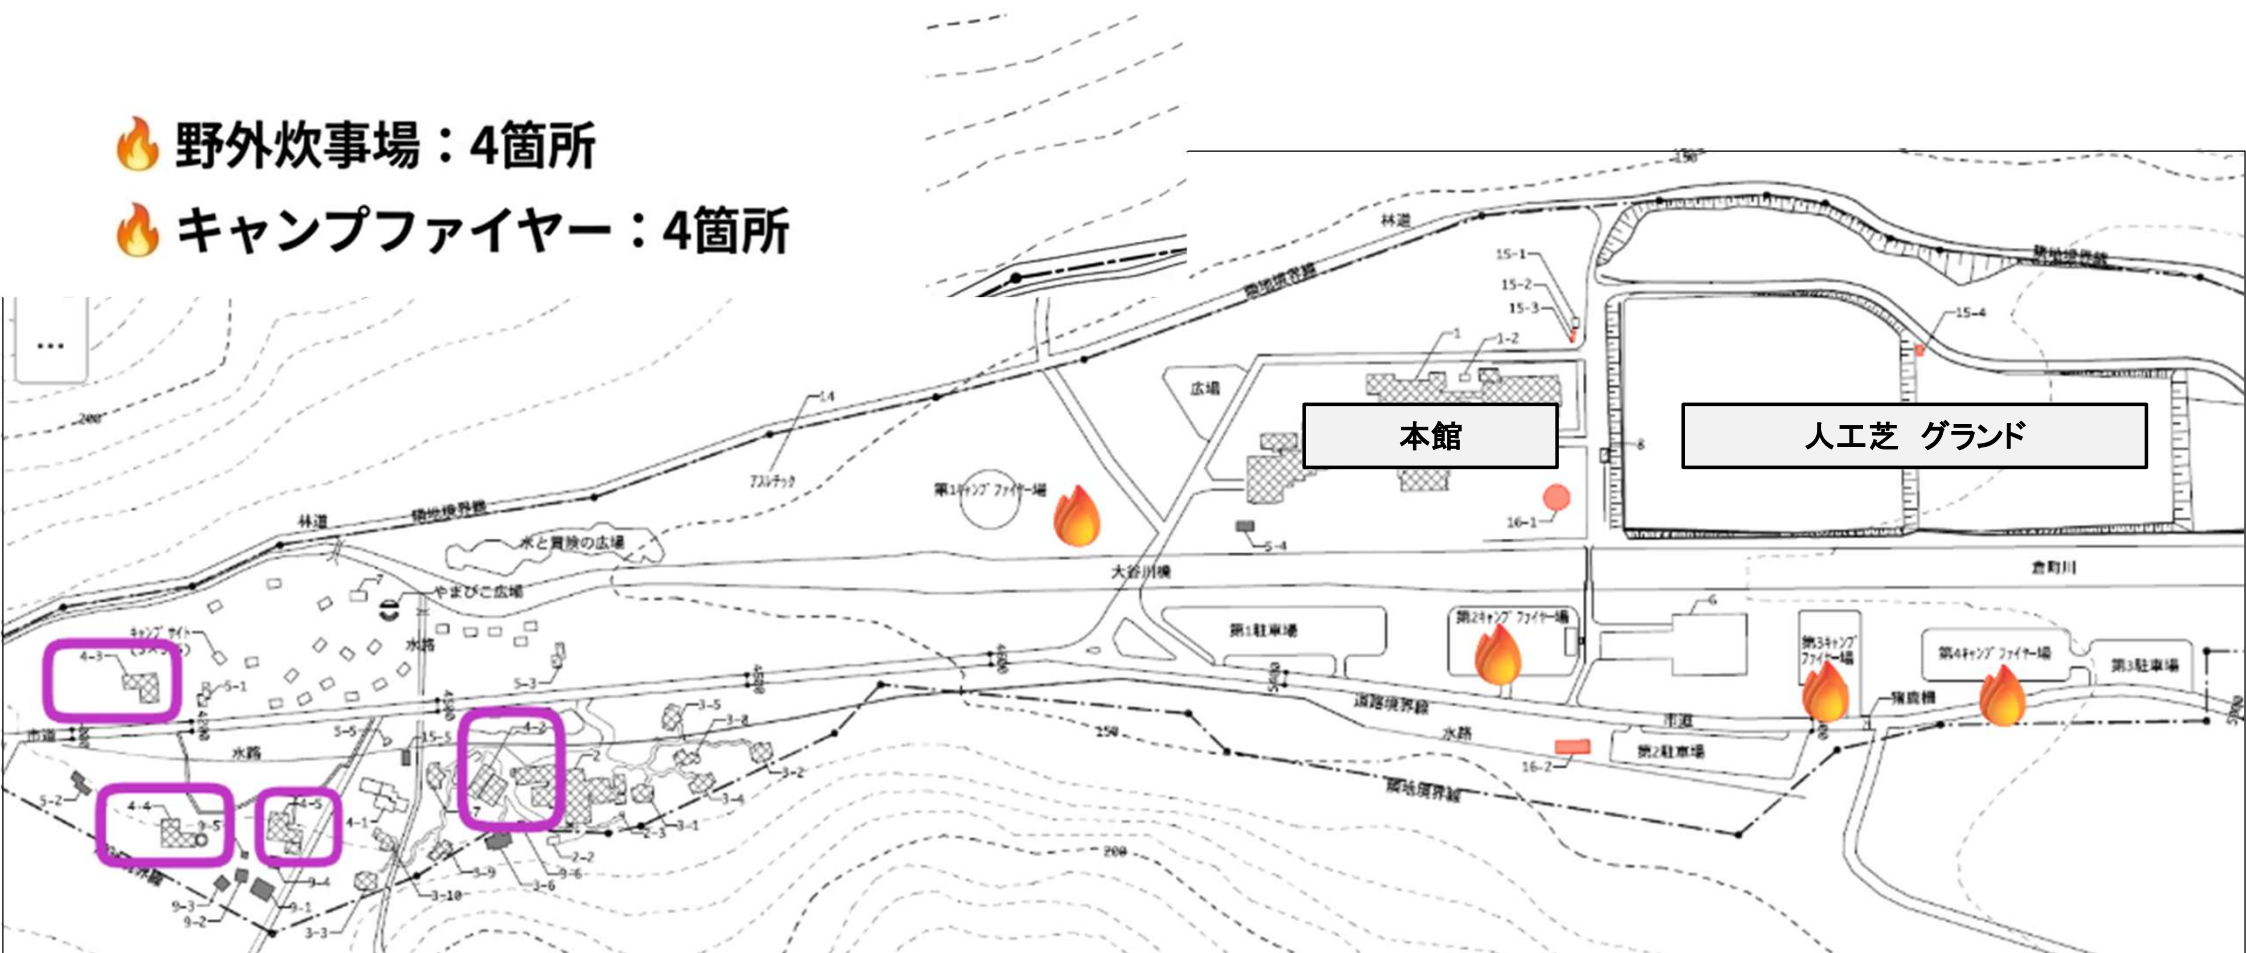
🔥 野外炊事場：4箇所
🔥 キャンプファイヤー：4箇所

...

本館

人工芝　グランド

林道
敷地境界線
15-1
15-2
15-3
15-4
1
1-2
広場
8
14
アスレチック
第1キャンプファイヤー場
16-1
5-4
林道
敷地境界線
水と冒険の広場
大谷川橋
倉町川
7
やまびこ広場
キャンプサイト
第1駐車場
第2キャンプファイヤー場
6
第3キャンプファイヤー場
第4キャンプファイヤー場
第3駐車場
4-3
5-1
水路
5-3
3-5
3-8
道路境界線
猪鹿橋
市道
市道
5-5
15-5
4-2
250
水路
第2駐車場
16-2
3-2
水路
5-2
4-4
9-5
4-5
4-1
3-4
敷地境界線
3-1
2-3
2-2
200
9-4
3-9
9-6
3-6
9-3
9-2
9-1
3-10
3-3
200